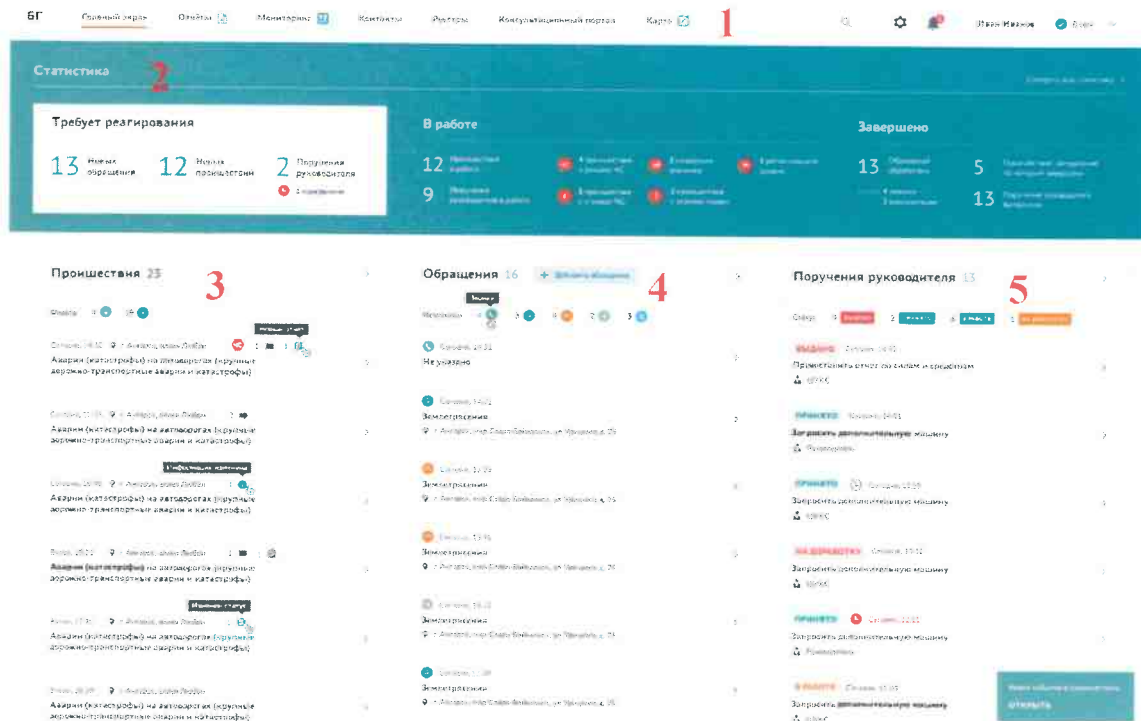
БГ Сводный экран Отчёты Мониторинг Контакты Реестры Консультационный портал Карта 1

Иван Иванов

Статистика 2

Требует реагирования

13 Новых обращения 12 Новых происшествия 2 Поручения руководителя

В работе

12 Происшествия в работе

9 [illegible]

Завершено

13 Обращений обработано

5 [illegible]

13 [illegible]

Происшествия 23 3

Сегодня, 14:32 Ангарск, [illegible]
Аварии (катастрофы) на автодорогах (крупные дорожно-транспортные аварии и катастрофы)

Аварии (катастрофы) на автодорогах (крупные дорожно-транспортные аварии и катастрофы)

Аварии (катастрофы) на автодорогах (крупные дорожно-транспортные аварии и катастрофы)

Аварии (катастрофы) на автодорогах (крупные дорожно-транспортные аварии и катастрофы)

Аварии (катастрофы) на автодорогах (крупные дорожно-транспортные аварии и катастрофы)

Аварии (катастрофы) на автодорогах (крупные дорожно-транспортные аварии и катастрофы)

Обращения 16 4

Не указано

Землетрясение

Землетрясение

Землетрясение

Землетрясение

Землетрясение

Поручения руководителя 13 5

Предоставить отчет по силам и средствам

Запросить дополнительную машину

Запросить дополнительную машину

Запросить дополнительную машину

Запросить дополнительную машину

Запросить дополнительную машину